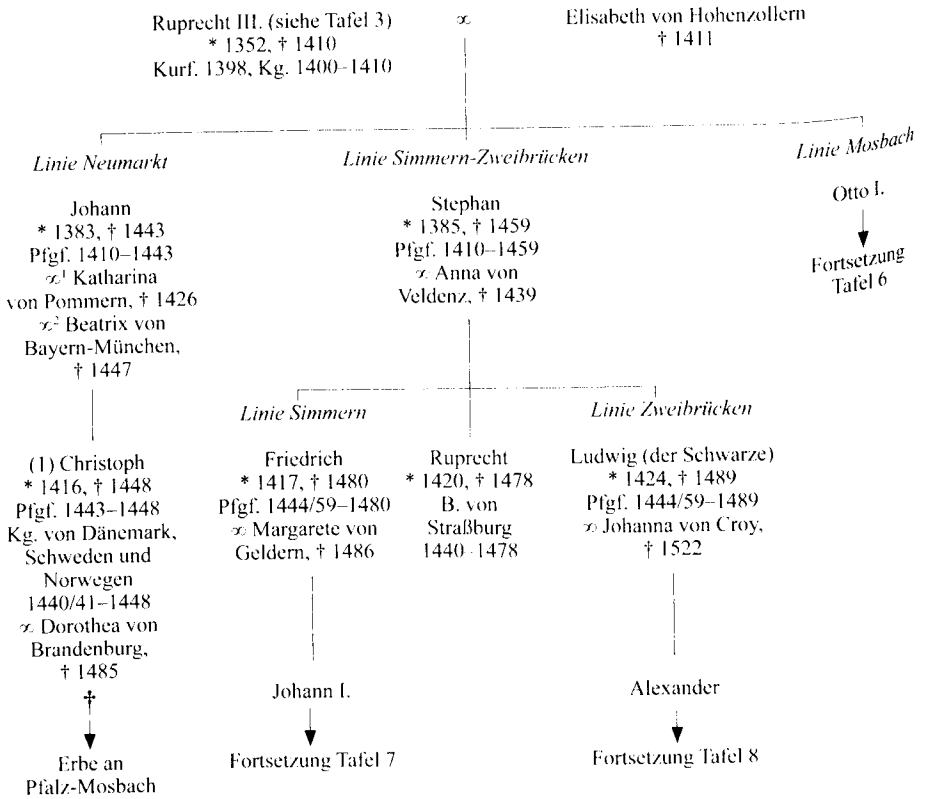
Ruprecht III. (siehe Tafel 3)
* 1352, † 1410
Kurf. 1398, Kg. 1400–1410

∞

Elisabeth von Hohenzollern
† 1411

*Linie Neumarkt*

*Linie Simmern-Zweibrücken*

*Linie Mosbach*

Johann
* 1383, † 1443
Pfgf. 1410–1443
∞¹ Katharina von Pommern, † 1426
∞² Beatrix von Bayern-München, † 1447

Stephan
* 1385, † 1459
Pfgf. 1410–1459
∞ Anna von Veldenz, † 1439

Otto I.

Fortsetzung Tafel 6

*Linie Simmern*

*Linie Zweibrücken*

(1) Christoph
* 1416, † 1448
Pfgf. 1443–1448
Kg. von Dänemark, Schweden und Norwegen 1440/41–1448
∞ Dorothea von Brandenburg, † 1485

†

Erbe an Pfalz-Mosbach

Friedrich
* 1417, † 1480
Pfgf. 1444/59–1480
∞ Margarete von Geldern, † 1486

Johann I.

Fortsetzung Tafel 7

Ruprecht
* 1420, † 1478
B. von Straßburg
1440–1478

Ludwig (der Schwarze)
* 1424, † 1489
Pfgf. 1444/59–1489
∞ Johanna von Croy, † 1522

Alexander

Fortsetzung Tafel 8